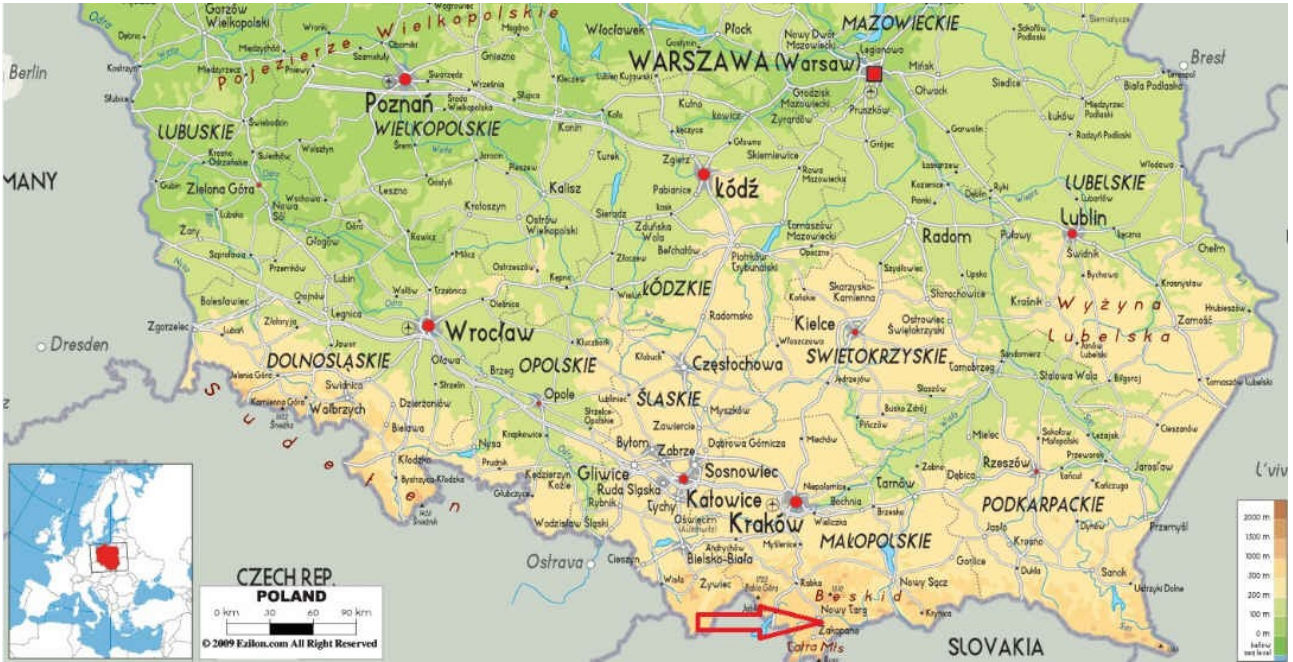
Gorzów Wielkopolski
Pojezierze Wielkopolskie
Włocławek
Płock
MAZOWIECKIE
Brest
Berlin
WARSZAWA (Warsaw)
Poznań
WIELKOPOLSKIE
LUBUSKIE
MANY
Zielona Góra
Łódź
LUBELSKIE
Lublin
Kalisz
Radom
Wyżyna Lubelska
ŁÓDZKIE
Kielce
Wrocław
Dresden
DOLNOŚLĄSKIE
OPOLSKIE
Częstochowa
ŚWIĘTOKRZYSKIE
Opole
ŚLĄSKIE
Sudeten
Wałbrzych
Bytom
Zabrze
Gliwice
Sosnowiec
Katowice
Kraków
Rzeszów
PODKARPACKIE
Tarnów
MAŁOPOLSKIE
L'viv
Ostrava
CZECH REP.
Bielsko-Biała
Beskid
Nowy Targ
Nowy Sącz
Zakopane
Tatra Mts
SLOVAKIA
POLAND
0 km 30 60 90 km
© 2009 Ezilon.com All Right Reserved
2000 m
1500 m
1000 m
500 m
300 m
200 m
100 m
0 m
below sea level